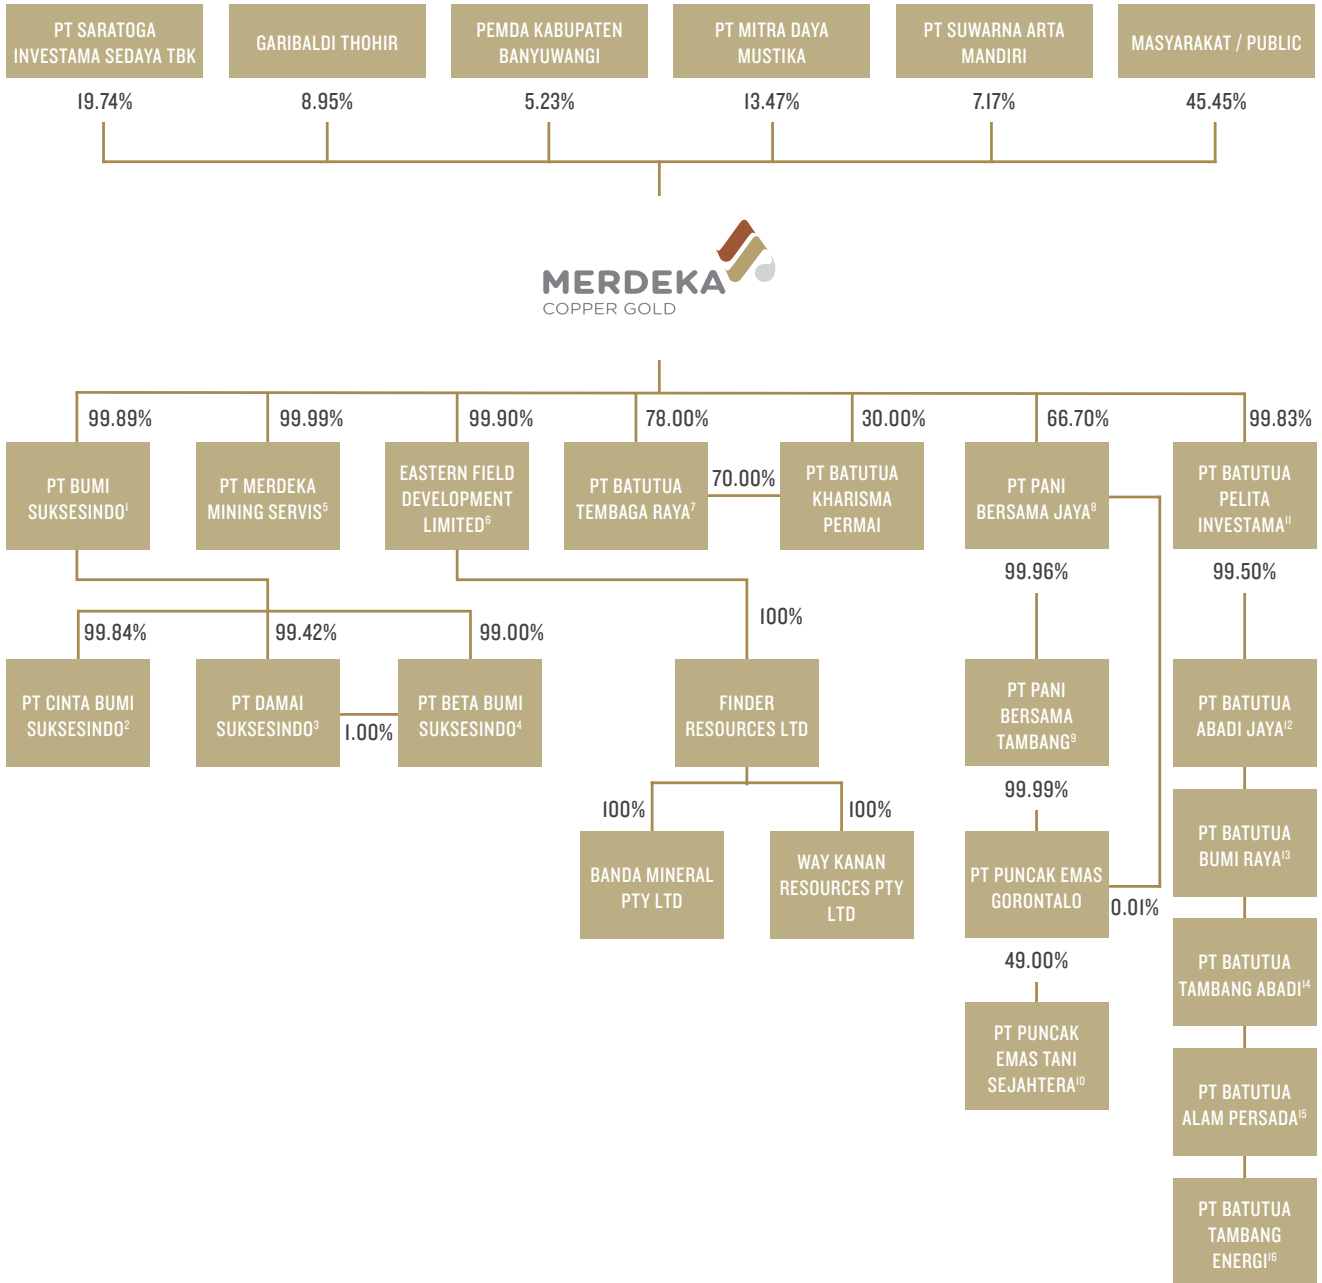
PT SARATOGA INVESTAMA SEDAYA TBK
19.74%

GARIBALDI THOHIR
8.95%

PEMDA KABUPATEN BANYUWANGI
5.23%

PT MITRA DAYA MUSTIKA
13.47%

PT SUWARNA ARTA MANDIRI
7.17%

MASYARAKAT / PUBLIC
45.45%

MERDEKA
COPPER GOLD

99.89%
PT BUMI SUKSESINDO$^1$

99.99%
PT MERDEKA MINING SERVIS$^5$

99.90%
EASTERN FIELD DEVELOPMENT LIMITED$^6$

78.00%
PT BATUTUA TEMBAGA RAYA$^7$

70.00%

30.00%
PT BATUTUA KHARISMA PERMAI

66.70%
PT PANI BERSAMA JAYA$^8$

99.83%
PT BATUTUA PELITA INVESTAMA$^{11}$

99.84%
PT CINTA BUMI SUKSESINDO$^2$

99.42%
PT DAMAI SUKSESINDO$^3$

1.00%

99.00%
PT BETA BUMI SUKSESINDO$^4$

100%
FINDER RESOURCES LTD

100%
BANDA MINERAL PTY LTD

100%
WAY KANAN RESOURCES PTY LTD

99.96%
PT PANI BERSAMA TAMBANG$^9$

99.99%
PT PUNCAK EMAS GORONTALO

0.01%

49.00%
PT PUNCAK EMAS TANI SEJAHTERA$^{10}$

99.50%
PT BATUTUA ABADI JAYA$^{12}$

PT BATUTUA BUMI RAYA$^{13}$

PT BATUTUA TAMBANG ABADI$^{14}$

PT BATUTUA ALAM PERSADA$^{15}$

PT BATUTUA TAMBANG ENERGI$^{16}$